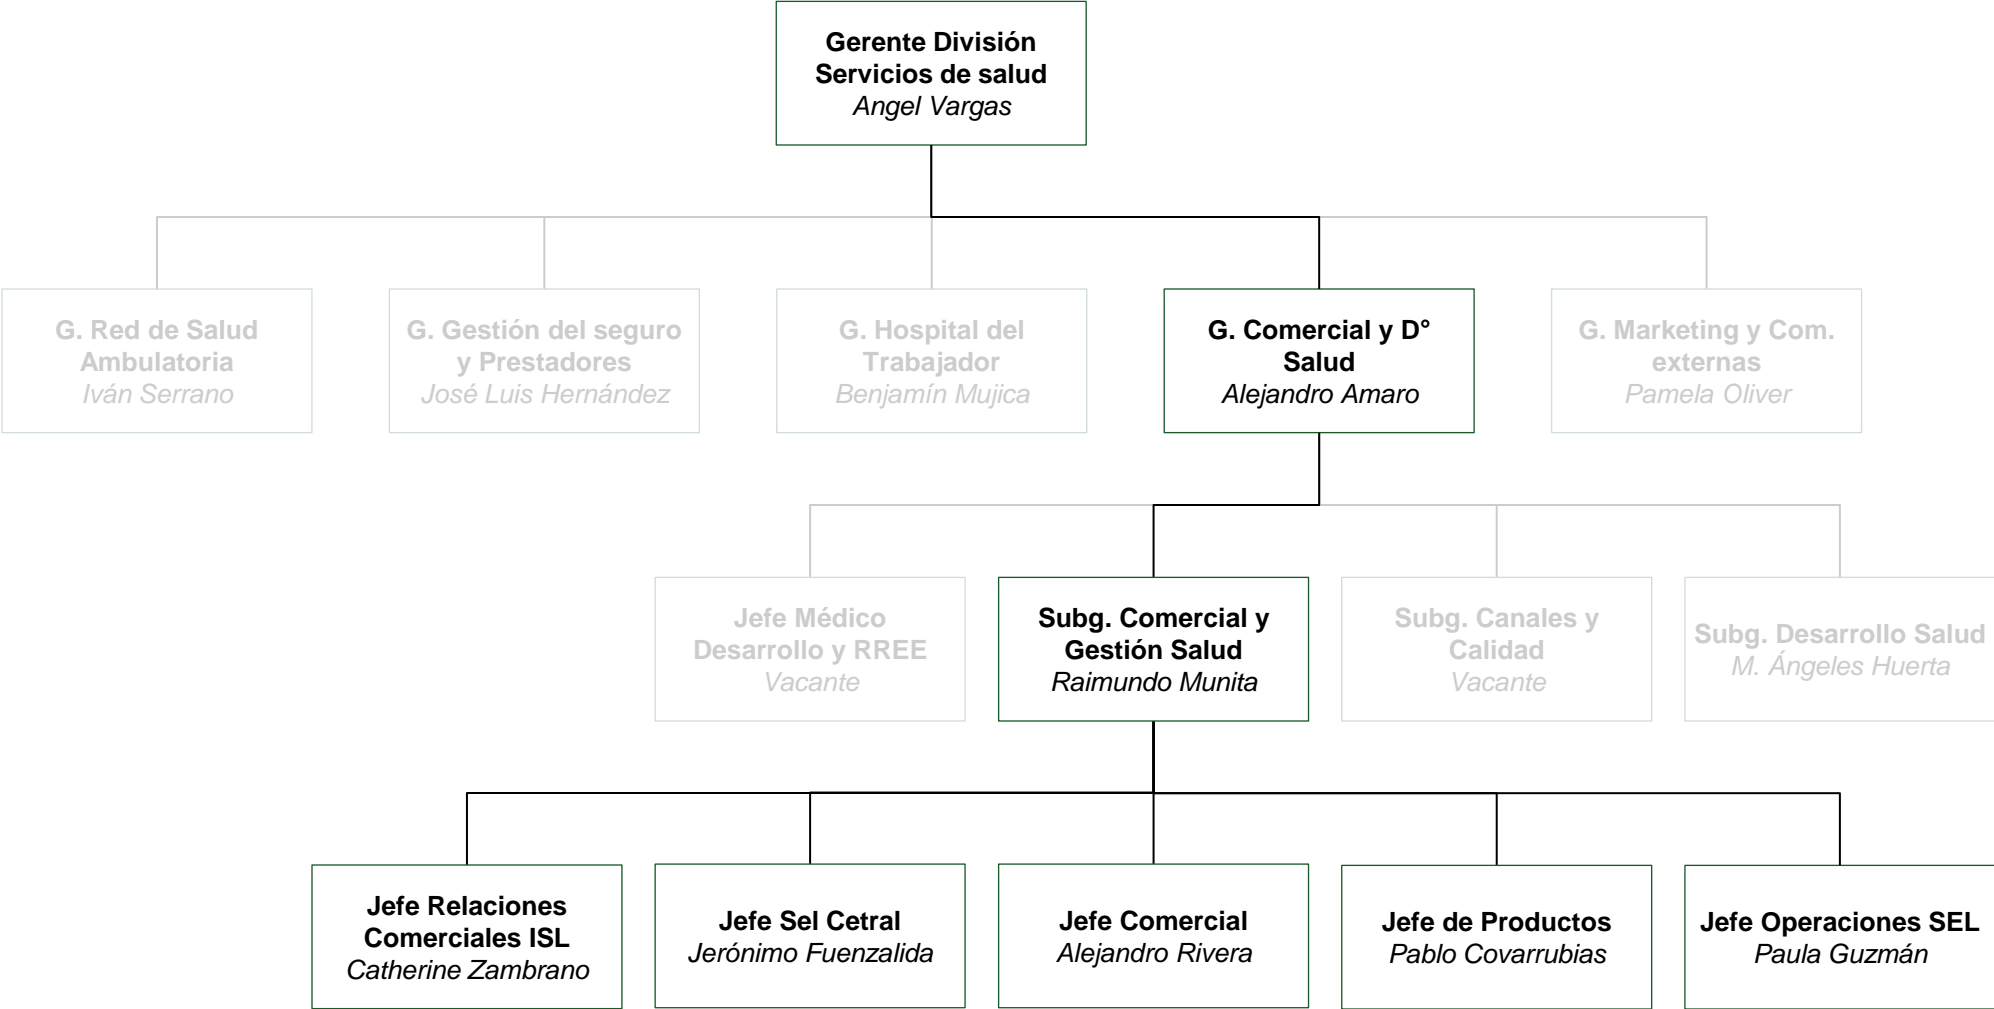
Gerente División Servicios de salud
Angel Vargas

G. Red de Salud Ambulatoria
Iván Serrano

G. Gestión del seguro y Prestadores
José Luis Hernández

G. Hospital del Trabajador
Benjamín Mujica

G. Comercial y D° Salud
Alejandro Amaro

G. Marketing y Com. externas
Pamela Oliver

Jefe Médico Desarrollo y RREE
Vacante

Subg. Comercial y Gestión Salud
Raimundo Munita

Subg. Canales y Calidad
Vacante

Subg. Desarrollo Salud
M. Ángeles Huerta

Jefe Relaciones Comerciales ISL
Catherine Zambrano

Jefe Sel Cetral
Jerónimo Fuenzalida

Jefe Comercial
Alejandro Rivera

Jefe de Productos
Pablo Covarrubias

Jefe Operaciones SEL
Paula Guzmán